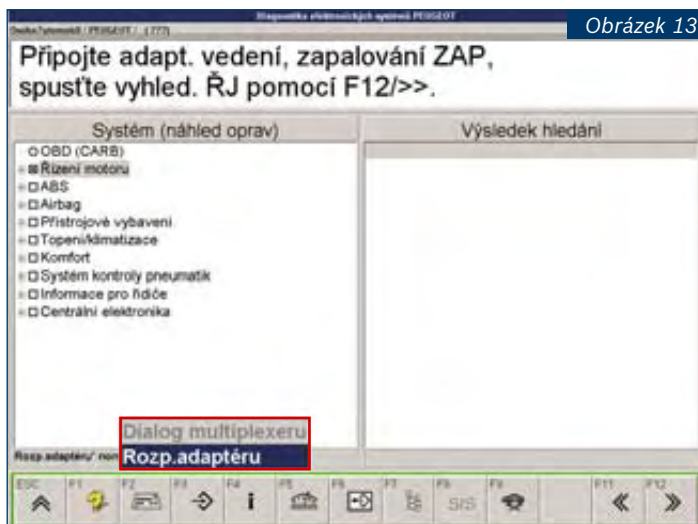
Diagnostika elektronických systémů PEUGEOT

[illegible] / PEUGEOT / (777)

Obrázek 13

Připojte adapt. vedení, zapalování ZAP, spusťte vyhled. ŘJ pomocí F12/>>.

Systém (náhled oprav)

Výsledek hledání

OBD (CARB)
Řízení motoru
ABS
Airbag
Přístrojové vybavení
Topení/klimatizace
Komfort
Systém kontroly pneumatik
Informace pro řidiče
Centrální elektronika

Dialog multiplexeru
Rozp.adaptéru

Rozp.adaptéru/ non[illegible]

ESC F1 F2 F3 F4 F5 F6 F7 F8 F9 F11 F12

S/S